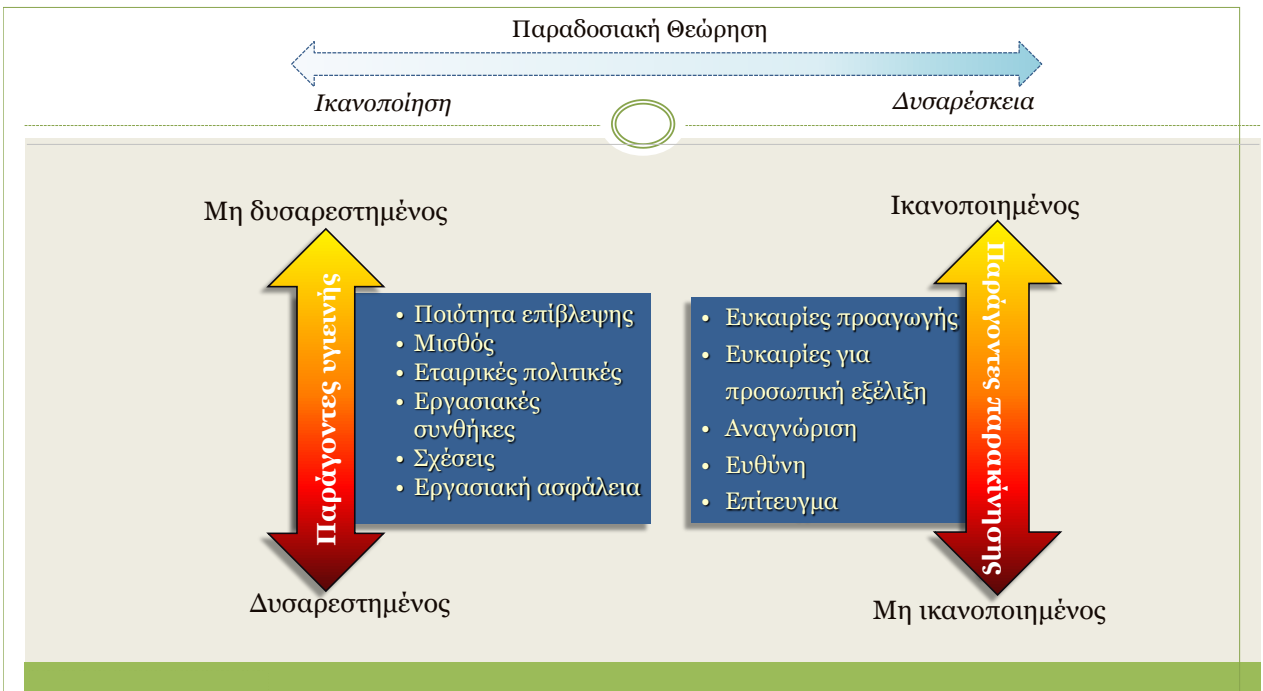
Παραδοσιακή Θεώρηση

Ικανοποίηση

Δυσαρέσκεια

Μη δυσαρεστημένος

Παράγοντες υγιεινής

- Ποιότητα επίβλεψης
- Μισθός
- Εταιρικές πολιτικές
- Εργασιακές συνθήκες
- Σχέσεις
- Εργασιακή ασφάλεια

Δυσαρεστημένος

Ικανοποιημένος

- Ευκαιρίες προαγωγής
- Ευκαιρίες για προσωπική εξέλιξη
- Αναγνώριση
- Ευθύνη
- Επίτευγμα

Παράγοντες παρακίνησης

Μη ικανοποιημένος